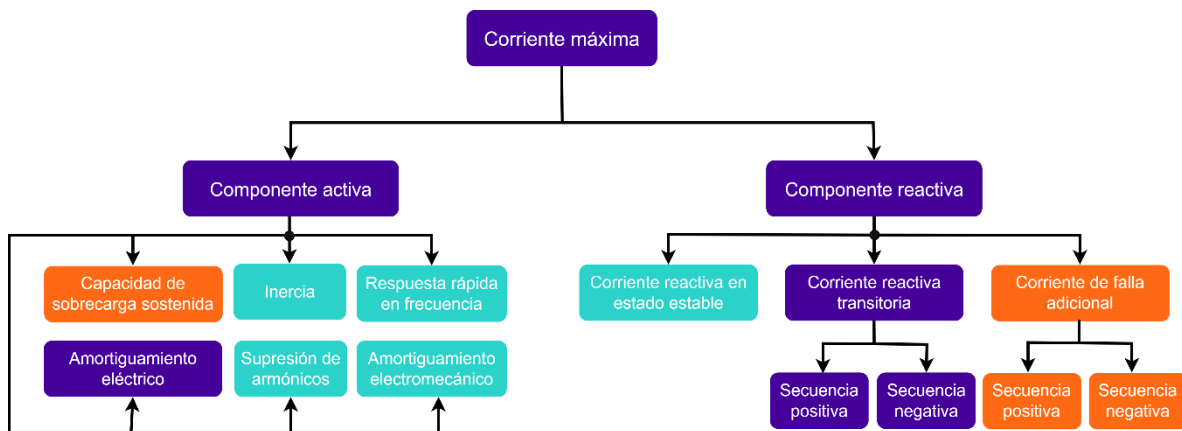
Corriente máxima

Componente activa

Componente reactiva

Capacidad de sobrecarga sostenida

Inercia

Respuesta rápida en frecuencia

Amortiguamiento eléctrico

Supresión de armónicos

Amortiguamiento electromecánico

Corriente reactiva en estado estable

Corriente reactiva transitoria

Corriente de falla adicional

Secuencia positiva

Secuencia negativa

Secuencia positiva

Secuencia negativa